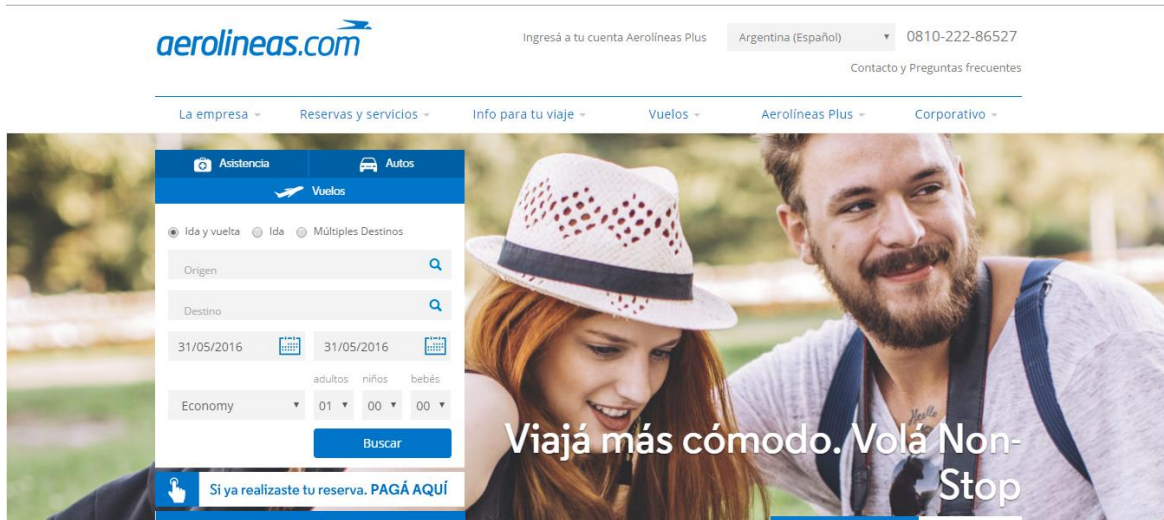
aerolineas.com

Ingresá a tu cuenta Aerolíneas Plus

Argentina (Español)

0810-222-86527

Contacto y Preguntas frecuentes

La empresa

Reservas y servicios

Info para tu viaje

Vuelos

Aerolíneas Plus

Corporativo

Asistencia

Autos

Vuelos

Ida y vuelta

Ida

Múltiples Destinos

Origen

Destino

31/05/2016

31/05/2016

adultos

niños

bebés

Economy

01

00

00

Buscar

Si ya realizaste tu reserva. PAGÁ AQUÍ

Viajá más cómodo. Volá Non-Stop